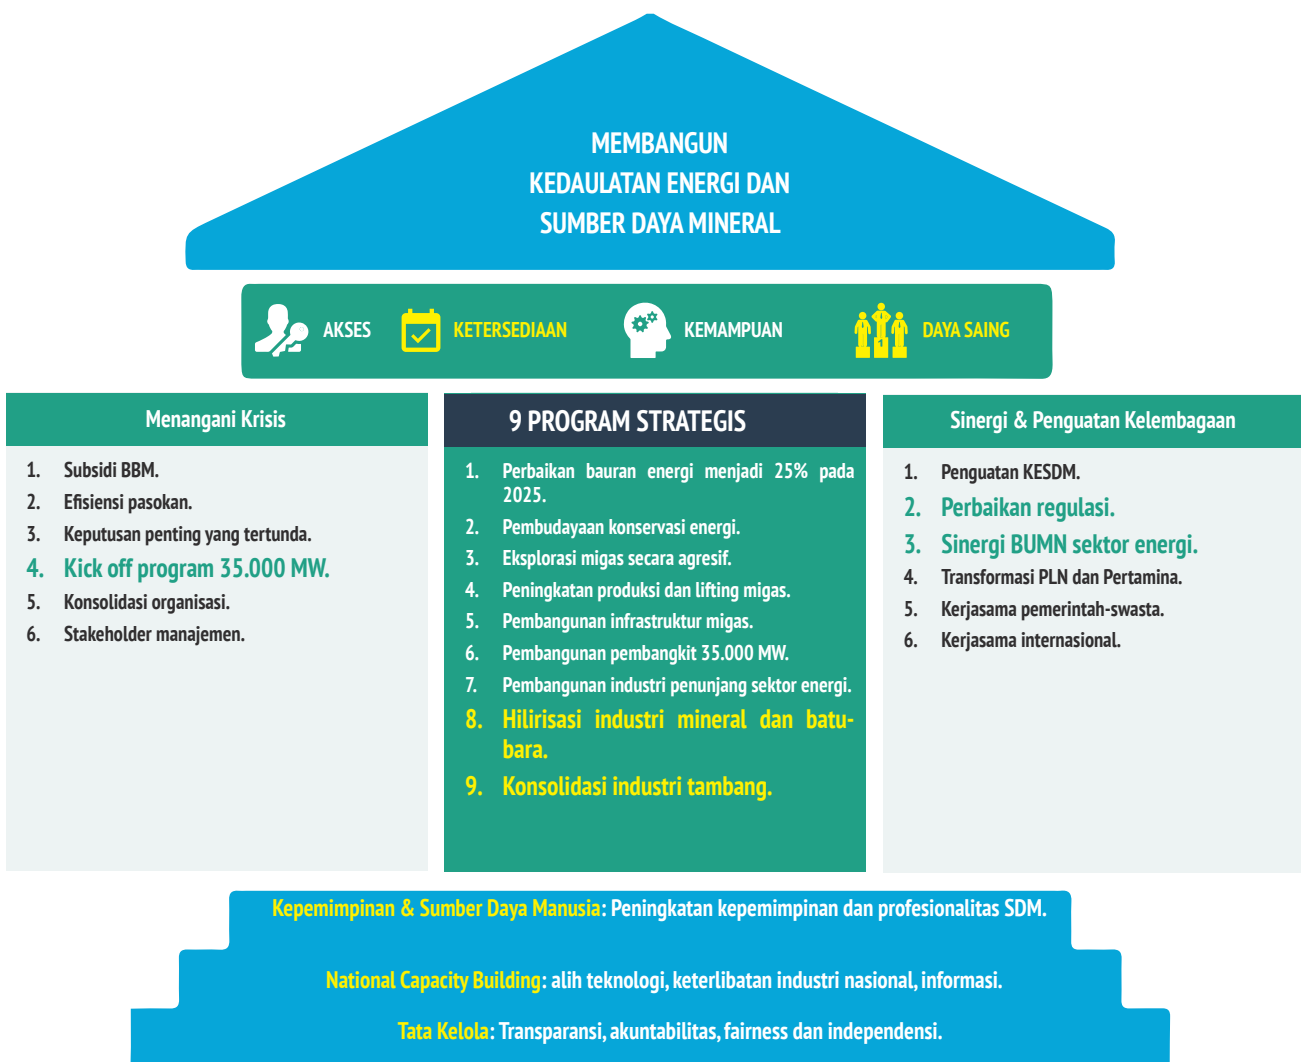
MEMBANGUN
KEDAULATAN ENERGI DAN
SUMBER DAYA MINERAL

AKSES KETERSEDIAAN KEMAMPUAN DAYA SAING

Menangani Krisis

1. Subsidi BBM.
2. Efisiensi pasokan.
3. Keputusan penting yang tertunda.
4. Kick off program 35.000 MW.
5. Konsolidasi organisasi.
6. Stakeholder manajemen.

9 PROGRAM STRATEGIS

1. Perbaikan bauran energi menjadi 25% pada 2025.
2. Pembudayaan konservasi energi.
3. Eksplorasi migas secara agresif.
4. Peningkatan produksi dan lifting migas.
5. Pembangunan infrastruktur migas.
6. Pembangunan pembangkit 35.000 MW.
7. Pembangunan industri penunjang sektor energi.
8. Hilirisasi industri mineral dan batubara.
9. Konsolidasi industri tambang.

Sinergi & Penguatan Kelembagaan

1. Penguatan KESDM.
2. Perbaikan regulasi.
3. Sinergi BUMN sektor energi.
4. Transformasi PLN dan Pertamina.
5. Kerjasama pemerintah-swasta.
6. Kerjasama internasional.

Kepemimpinan & Sumber Daya Manusia: Peningkatan kepemimpinan dan profesionalitas SDM.

National Capacity Building: alih teknologi, keterlibatan industri nasional, informasi.

Tata Kelola: Transparansi, akuntabilitas, fairness dan independensi.